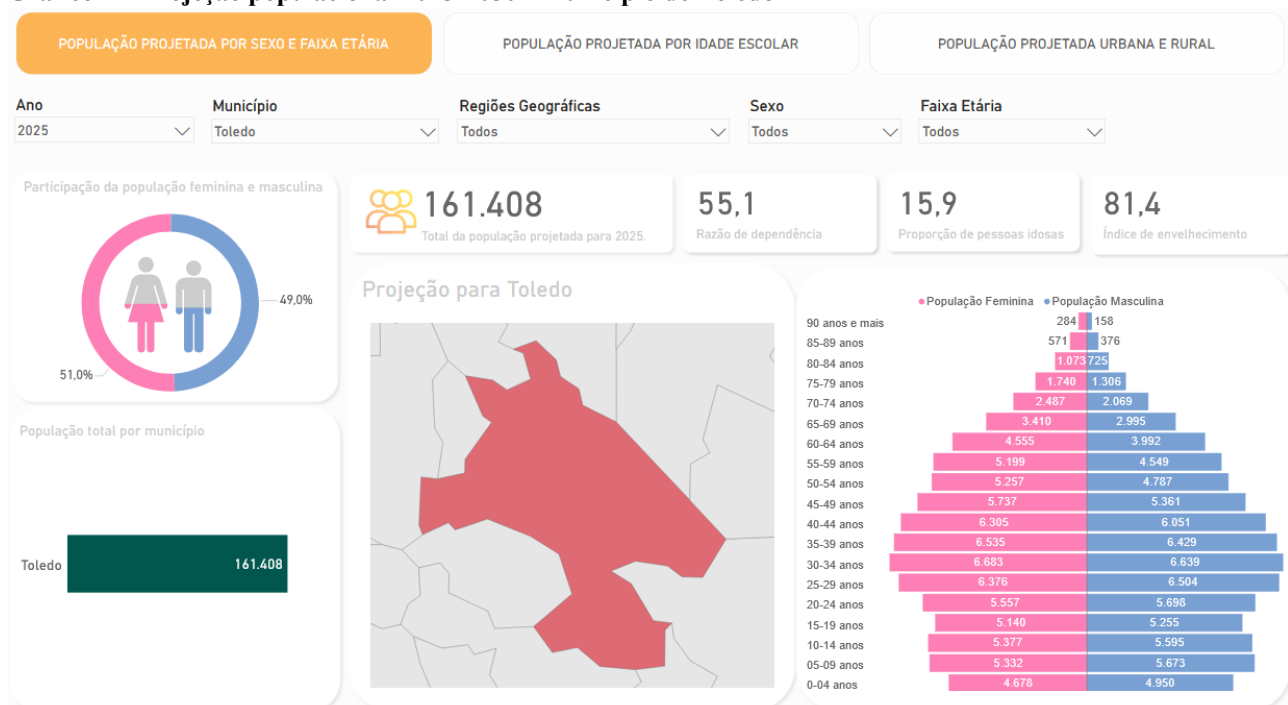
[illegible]

POPULAÇÃO PROJETADA POR SEXO E FAIXA ETÁRIA | POPULAÇÃO PROJETADA POR IDADE ESCOLAR | POPULAÇÃO PROJETADA URBANA E RURAL

Ano
2025

Município
Toledo

Regiões Geográficas
Todos

Sexo
Todos

Faixa Etária
Todos

Participação da população feminina e masculina

49,0%

51,0%

161.408
Total da população projetada para 2025.

55,1
Razão de dependência

15,9
Proporção de pessoas idosas

81,4
Índice de envelhecimento

População total por município

Toledo 161.408

Projeção para Toledo

População Feminina · População Masculina

| Faixa | População Feminina | População Masculina |
|---|---|---|
| 90 anos e mais | 284 | 158 |
| 85-89 anos | 571 | 376 |
| 80-84 anos | 1.073 | 725 |
| 75-79 anos | 1.740 | 1.306 |
| 70-74 anos | 2.487 | 2.069 |
| 65-69 anos | 3.410 | 2.995 |
| 60-64 anos | 4.555 | 3.992 |
| 55-59 anos | 5.199 | 4.549 |
| 50-54 anos | 5.257 | 4.787 |
| 45-49 anos | 5.737 | 5.361 |
| 40-44 anos | 6.305 | 6.051 |
| 35-39 anos | 6.535 | 6.429 |
| 30-34 anos | 6.683 | 6.639 |
| 25-29 anos | 6.376 | 6.504 |
| 20-24 anos | 5.557 | 5.698 |
| 15-19 anos | 5.140 | 5.255 |
| 10-14 anos | 5.377 | 5.595 |
| 05-09 anos | 5.332 | 5.673 |
| 0-04 anos | 4.678 | 4.950 |